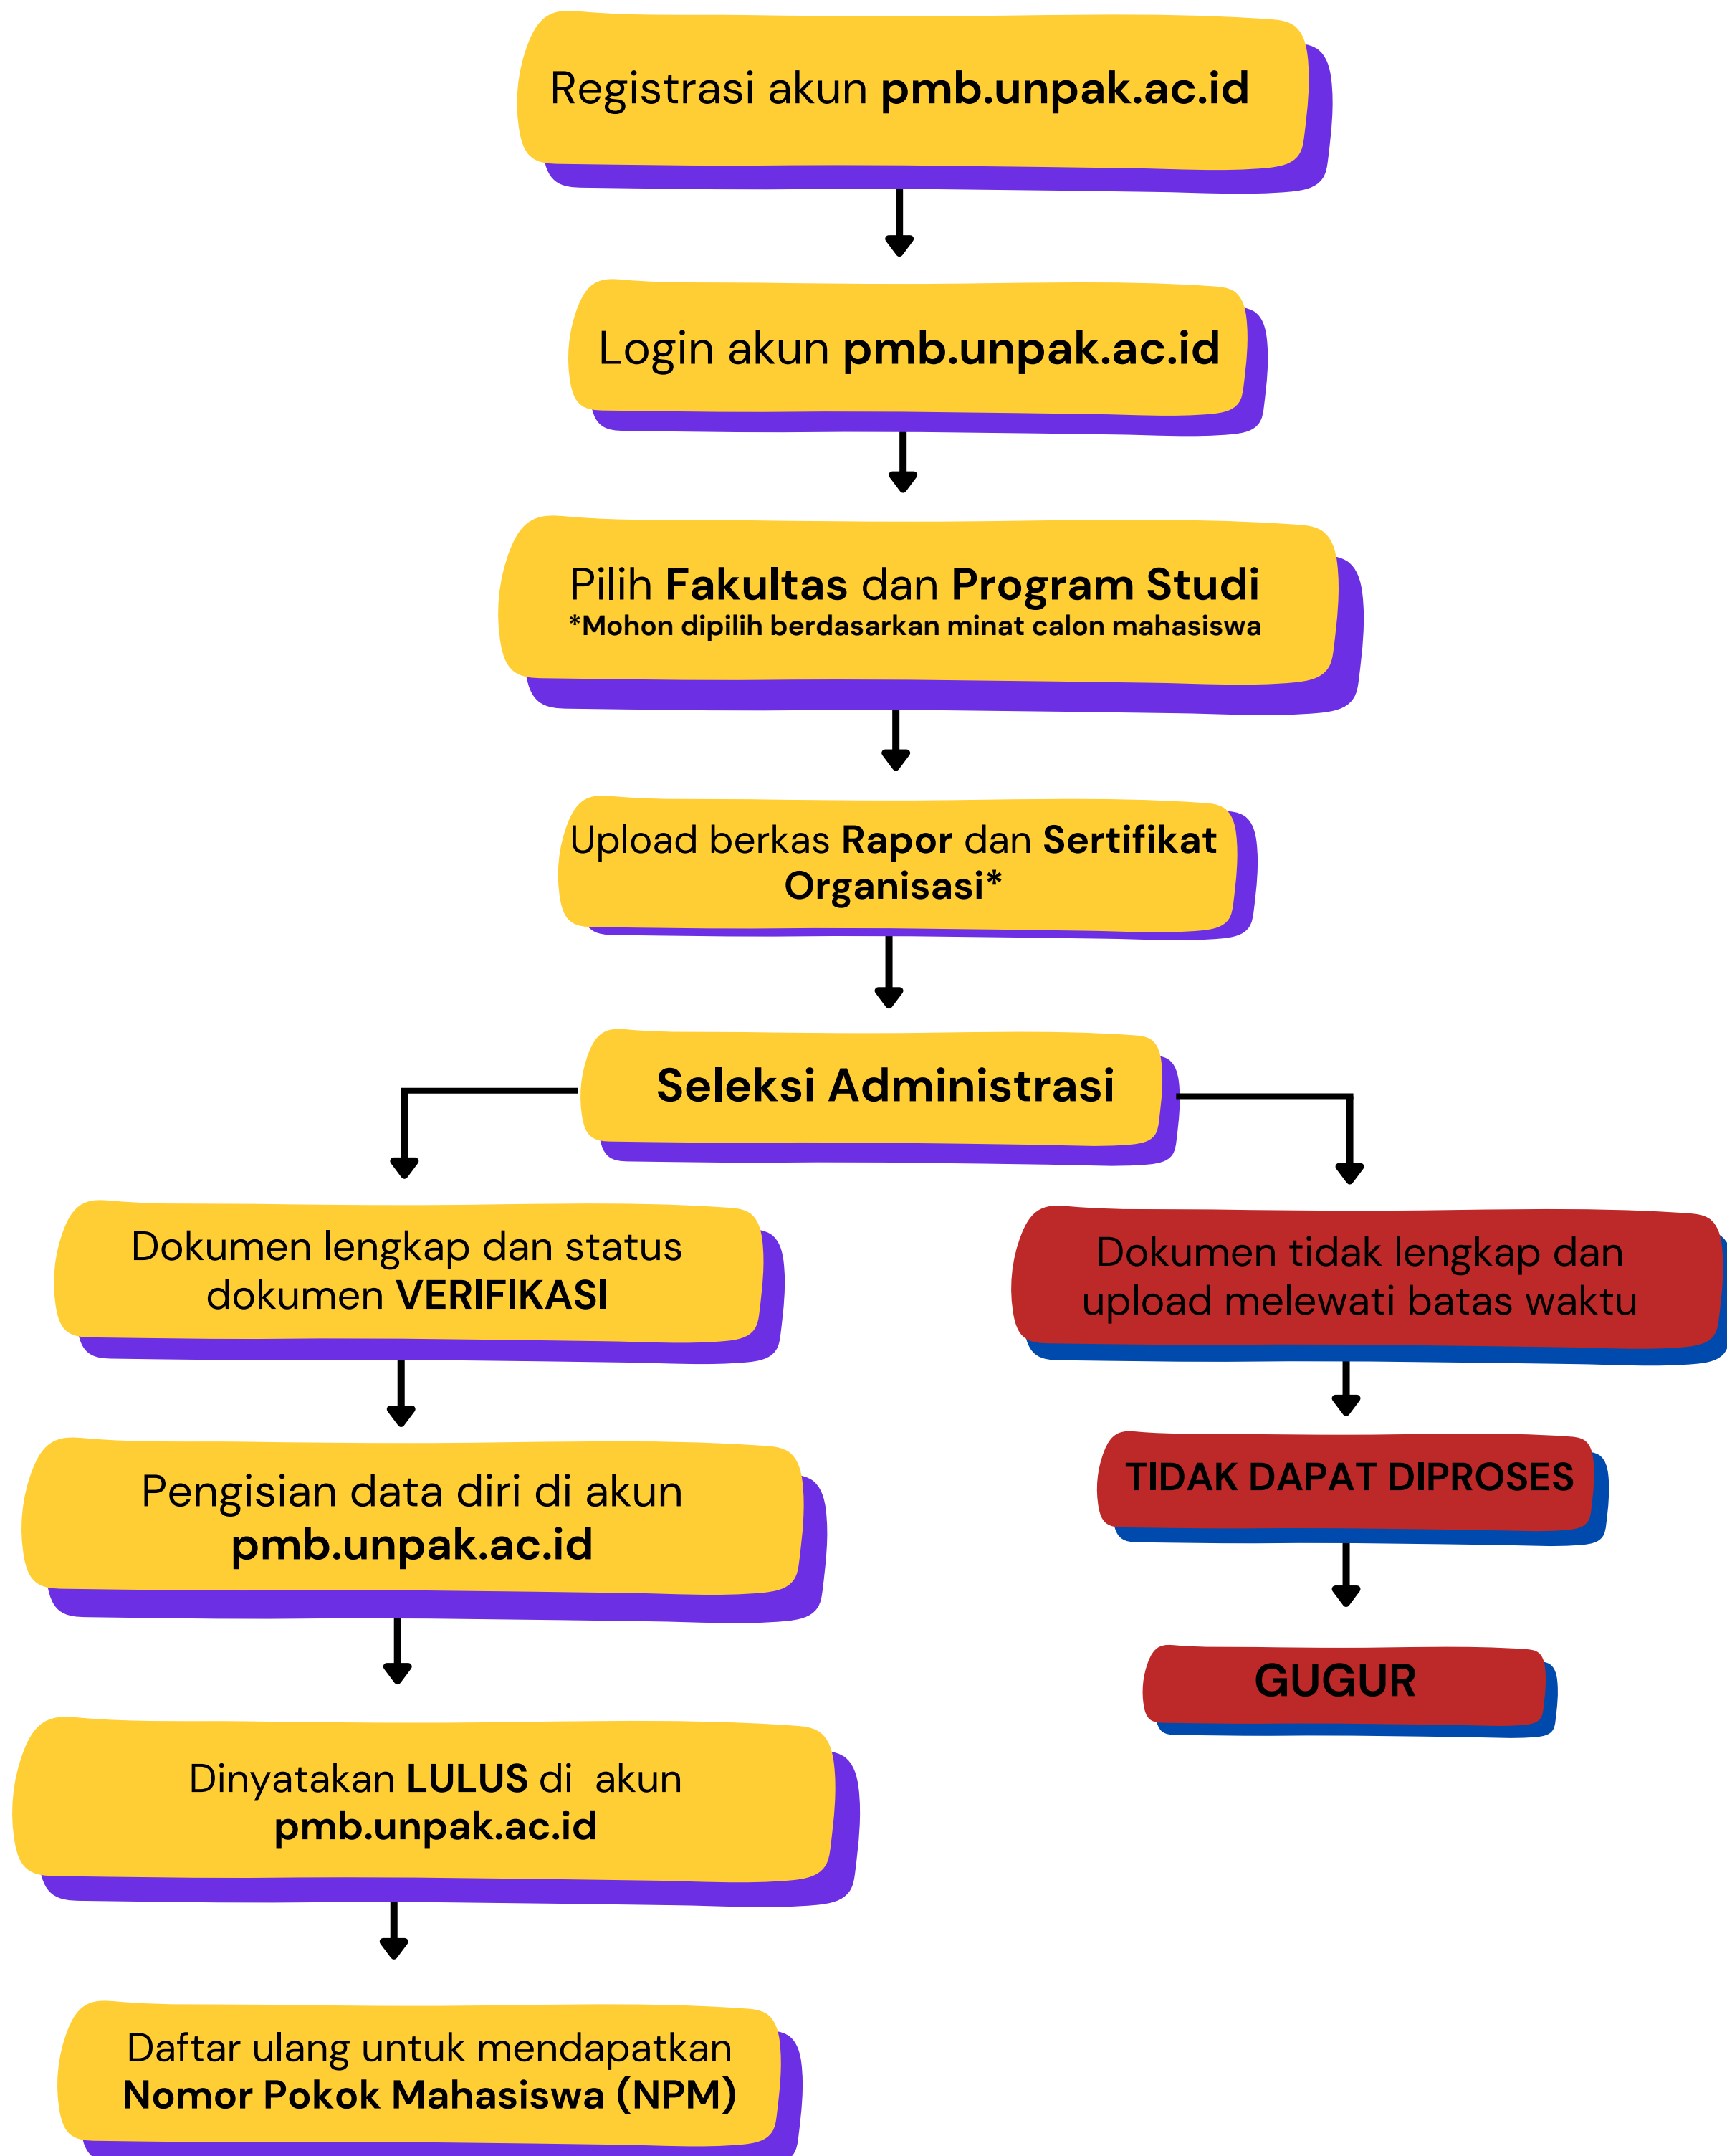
Registrasi akun **pmb.unpak.ac.id**

Login akun **pmb.unpak.ac.id**

Pilih **Fakultas** dan **Program Studi**
***Mohon dipilih berdasarkan minat calon mahasiswa**

Upload berkas **Rapor** dan **Sertifikat Organisasi***

**Seleksi Administrasi**

Dokumen lengkap dan status dokumen **VERIFIKASI**

Pengisian data diri di akun **pmb.unpak.ac.id**

Dinyatakan **LULUS** di akun **pmb.unpak.ac.id**

Daftar ulang untuk mendapatkan **Nomor Pokok Mahasiswa (NPM)**

Dokumen tidak lengkap dan upload melewati batas waktu

**TIDAK DAPAT DIPROSES**

**GUGUR**